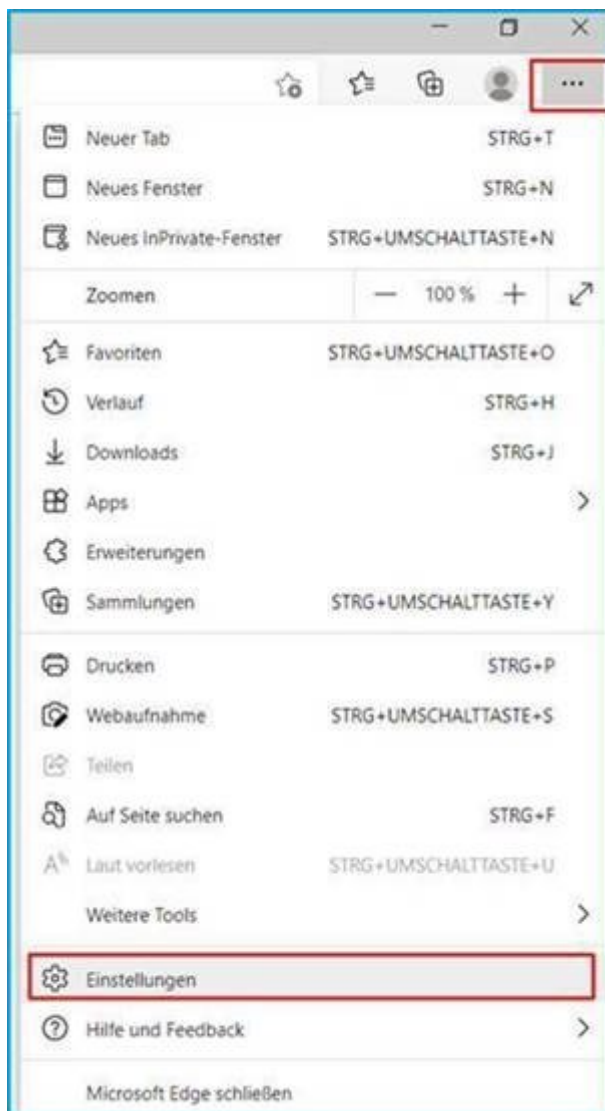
...

Neuer Tab STRG+T
Neues Fenster STRG+N
Neues InPrivate-Fenster STRG+UMSCHALTTASTE+N
Zoomen — 100 % +
Favoriten STRG+UMSCHALTTASTE+O
Verlauf STRG+H
Downloads STRG+J
Apps
Erweiterungen
Sammlungen STRG+UMSCHALTTASTE+Y
Drucken STRG+P
Webaufnahme STRG+UMSCHALTTASTE+S
Teilen
Auf Seite suchen STRG+F
Laut vorlesen STRG+UMSCHALTTASTE+U
Weitere Tools
Einstellungen
Hilfe und Feedback
Microsoft Edge schließen